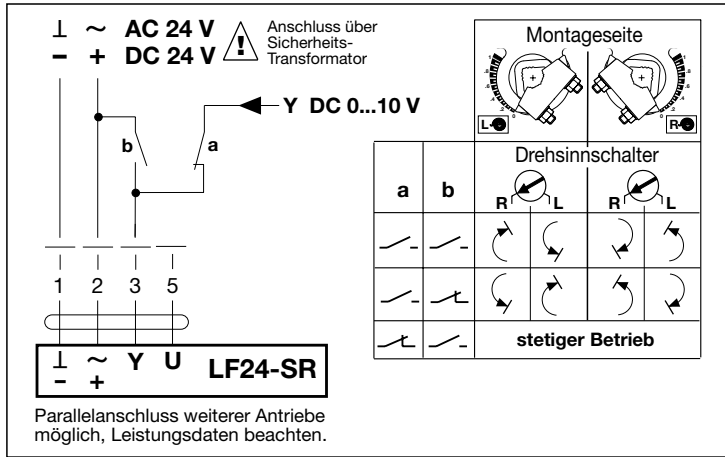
⊥ ~ AC 24 V
– + DC 24 V

Anschluss über Sicherheits-Transformator

Y DC 0...10 V

b

a

1 2 3 5

⊥ ~ Y U
– +

LF24-SR

Parallelanschluss weiterer Antriebe möglich, Leistungsdaten beachten.

Montageseite

L

R

Drehsinnschalter

a

b

R L

R L

stetiger Betrieb